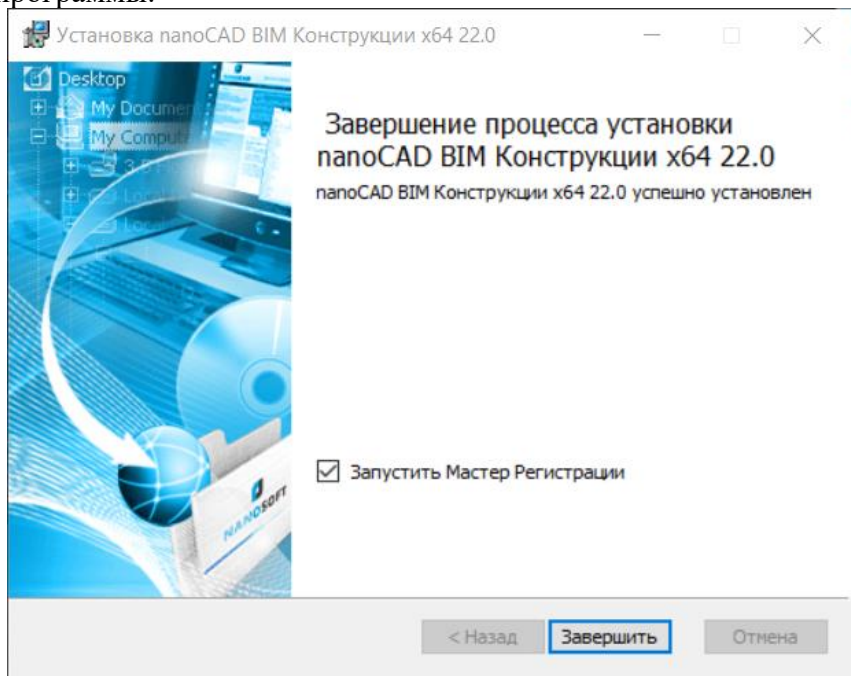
программы.

Установка nanoCAD BIM Конструкции x64 22.0

Desktop
My Documen
My Comput
3
Loca
Loca

Завершение процесса установки nanoCAD BIM Конструкции x64 22.0

nanoCAD BIM Конструкции x64 22.0 успешно установлен

NANOSOFT

Запустить Мастер Регистрации

< Назад
Завершить
Отмена